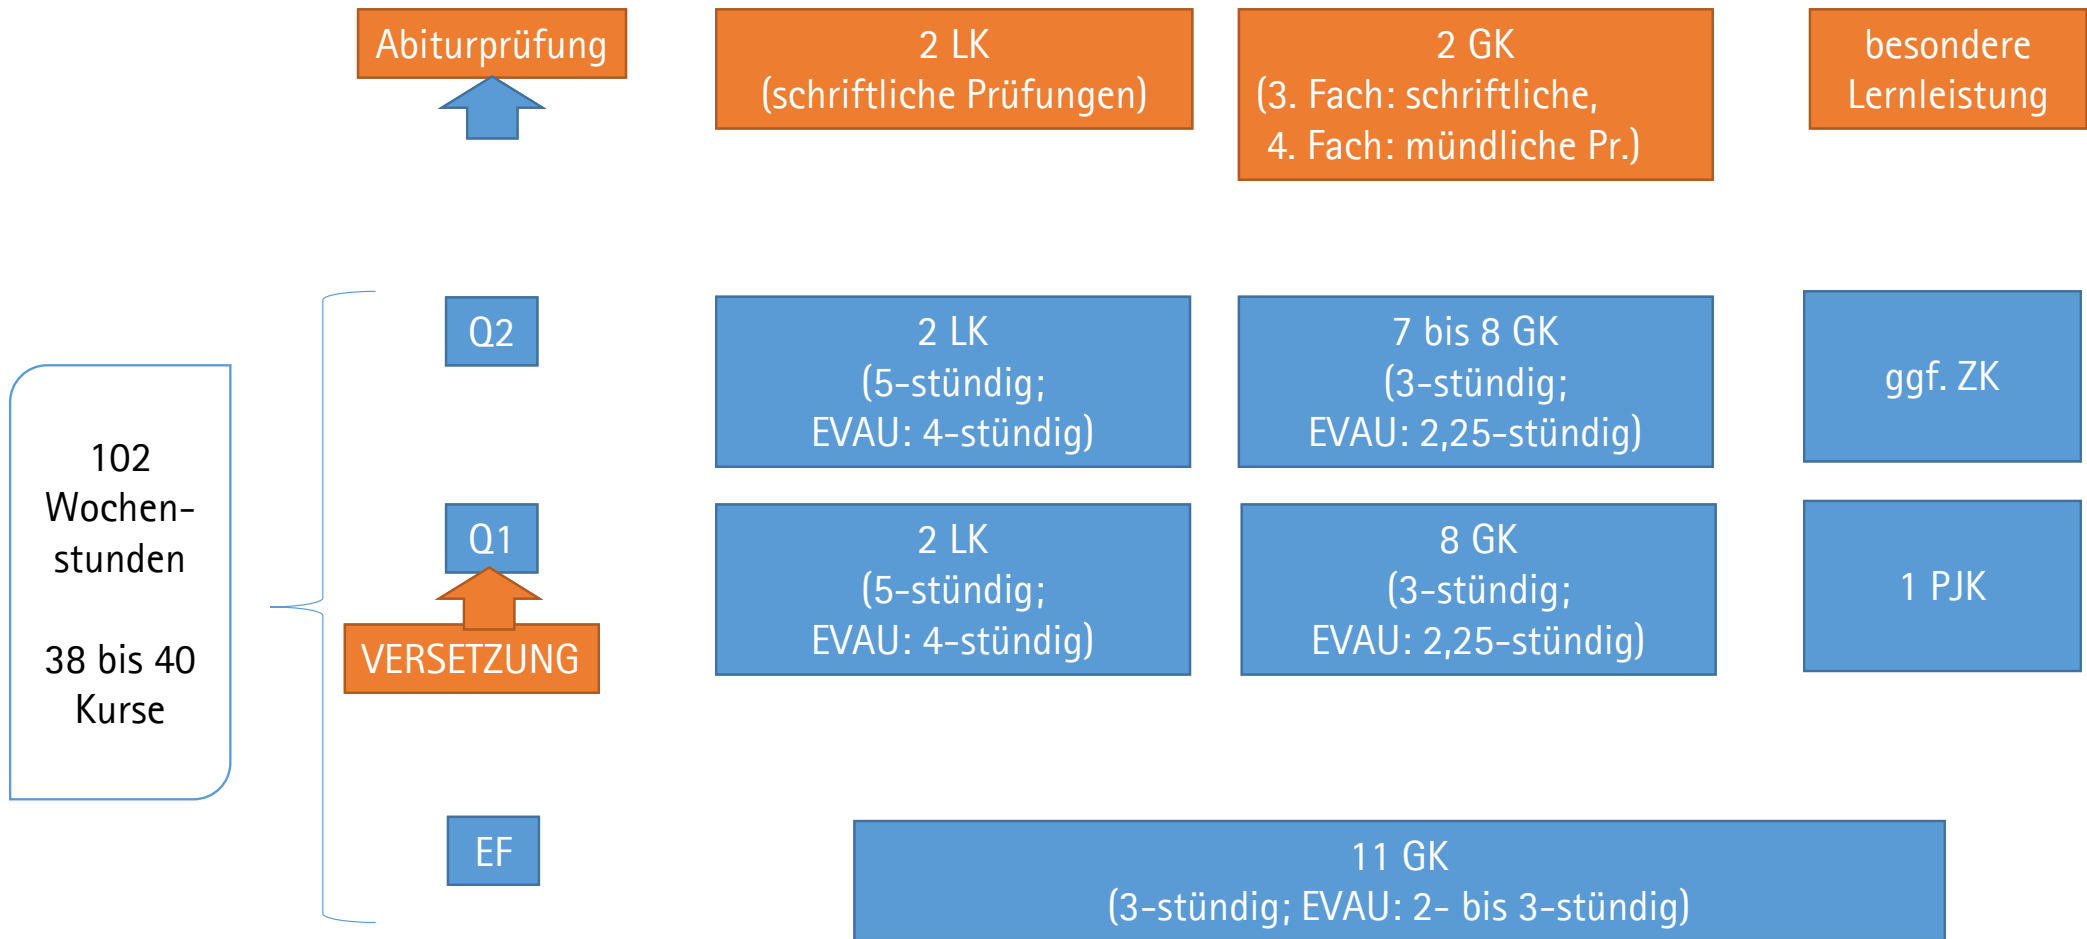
Abiturprüfung

2 LK
(schriftliche Prüfungen)

2 GK
(3. Fach: schriftliche,
4. Fach: mündliche Pr.)

besondere Lernleistung

102 Wochenstunden

38 bis 40 Kurse

Q2

2 LK
(5-stündig;
EVAU: 4-stündig)

7 bis 8 GK
(3-stündig;
EVAU: 2,25-stündig)

ggf. ZK

Q1

VERSETZUNG

2 LK
(5-stündig;
EVAU: 4-stündig)

8 GK
(3-stündig;
EVAU: 2,25-stündig)

1 PJK

EF

11 GK
(3-stündig; EVAU: 2- bis 3-stündig)